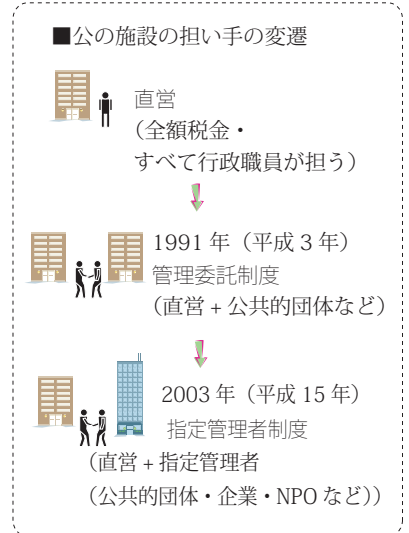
■公の施設の担い手の変遷

直営
（全額税金・
すべて行政職員が担う）

1991 年（平成 3 年）
管理委託制度
（直営 + 公共的団体など）

2003 年（平成 15 年）
指定管理者制度
（直営 + 指定管理者
（公共的団体・企業・NPO など））